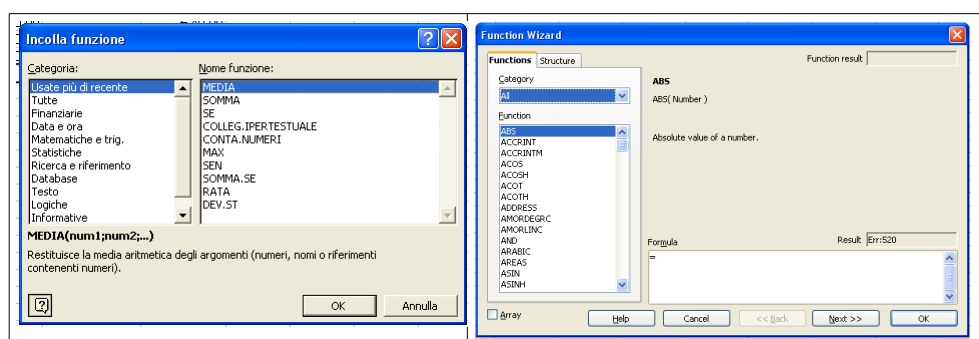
Incolla funzione

Categoria:
Usate più di recente
Tutte
Finanziarie
Data e ora
Matematiche e trig.
Statistiche
Ricerca e riferimento
Database
Testo
Logiche
Informative

Nome funzione:
MEDIA
SOMMA
SE
COLLEG.IPERTESTUALE
CONTA.NUMERI
MAX
SEN
SOMMA.SE
RATA
DEV.ST

MEDIA(num1;num2;...)
Restituisce la media aritmetica degli argomenti (numeri, nomi o riferimenti contenenti numeri).

OK
Annulla

Function Wizard

Functions
Structure
Function result

Category
All

Function
ABS
ACCRINT
ACCRINTM
ACOS
ACOSH
ACOT
ACOTH
ADDRESS
AMORDEGRC
AMORLINC
AND
ARABIC
AREAS
ASIN
ASINH

ABS
ABS( Number )

Absolute value of a number.

Formula
Result Err:520
=

Array
Help
Cancel
<< Back
Next >>
OK